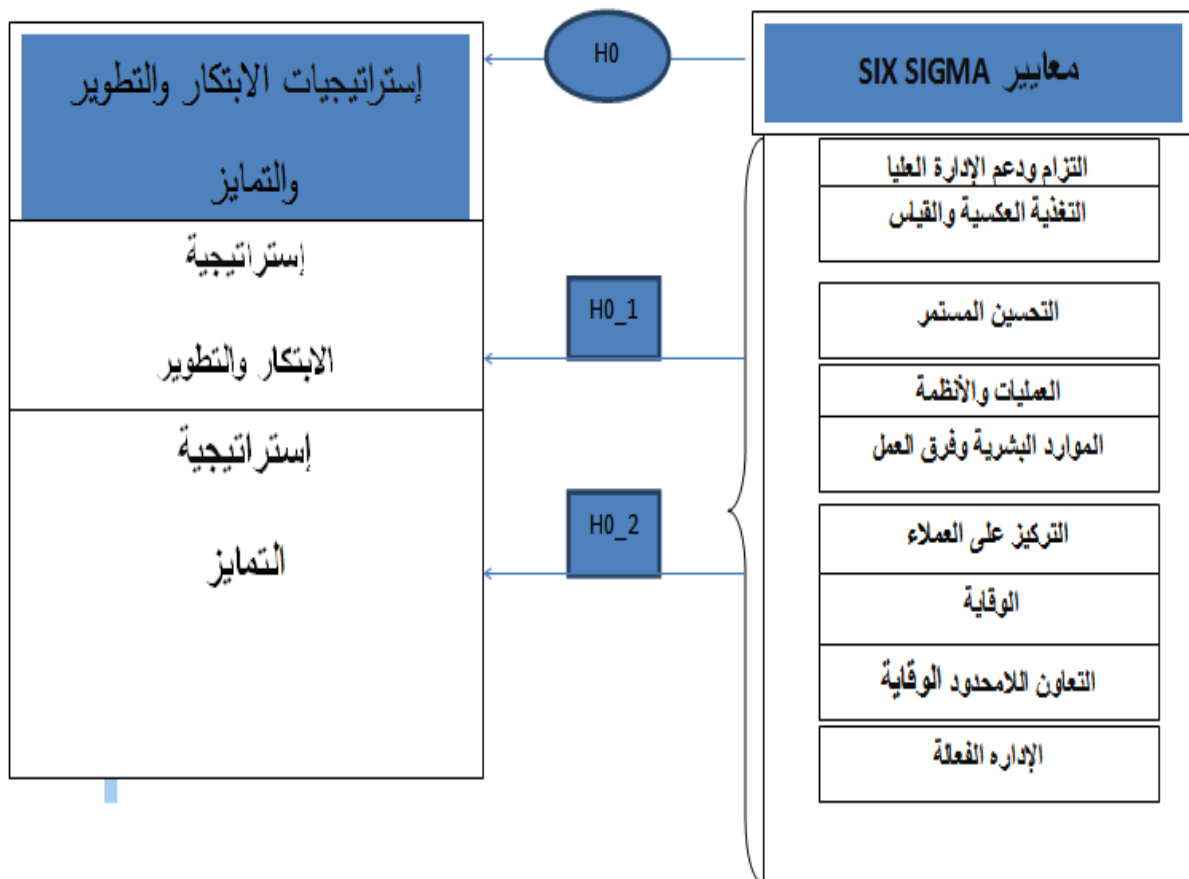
معايير SIX SIGMA

H0

إستراتيجيات الابتكار والتطوير والتمايز

التزام ودعم الإدارة العليا

التغذية العكسية والقياس

التحسين المستمر

العمليات والأنظمة

الموارد البشرية وفرق العمل

التركيز على العملاء

الوقاية

التعاون اللامحدود الوقاية

الإداره الفعالة

H0_1

إستراتيجية الابتكار والتطوير

H0_2

إستراتيجية التمايز